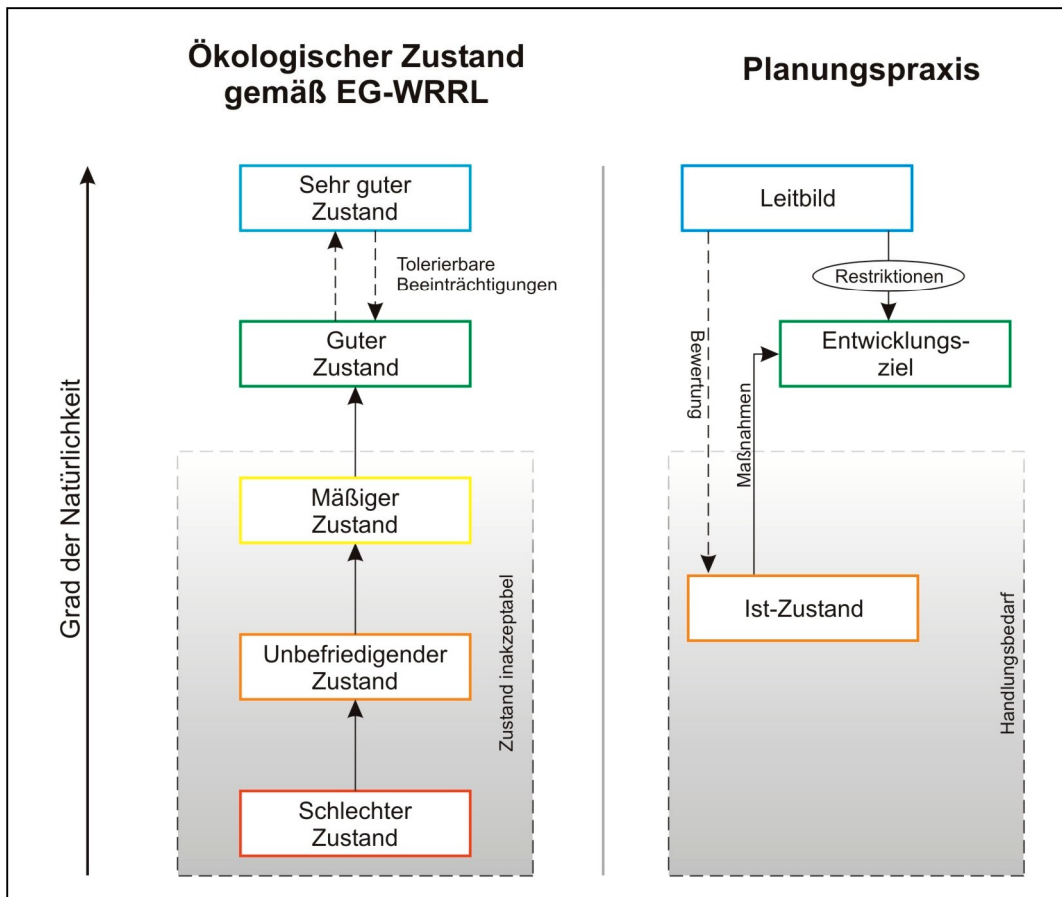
Ökologischer Zustand gemäß EG-WRRL

Planungspraxis

Grad der Natürlichkeit

Sehr guter Zustand

Tolerierbare Beeinträchtigungen

Guter Zustand

Mäßiger Zustand

Unbefriedigender Zustand

Schlechter Zustand

Zustand inakzeptabel

Leitbild

Restriktionen

Entwicklungs-ziel

Bewertung

Maßnahmen

Ist-Zustand

Handlungsbedarf